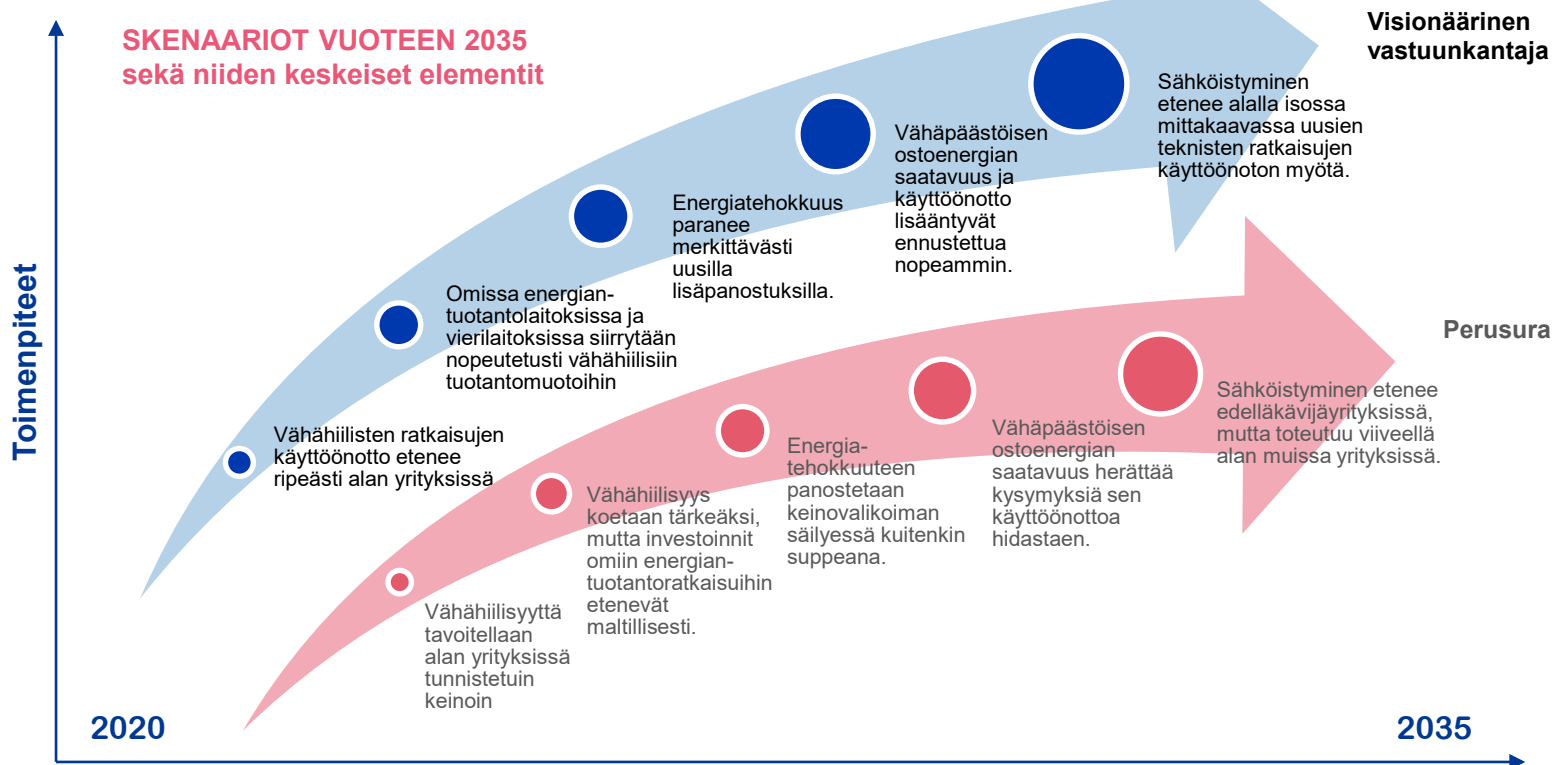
SKENAARIOT VUOTEEN 2035
sekä niiden keskeiset elementit

Visionäärinen vastuunkantaja

Toimenpiteet

Vähähiilisten ratkaisujen käyttöönotto etenee ripeästi alan yrityksissä

Omissa energiantuotantolaitoksissa ja vierilaitoksissa siirrytään nopeutetusti vähähiilisiin tuotantomuotoihin

Energiatehokkuus paranee merkittävästi uusilla lisäpanostuksilla.

Vähäpäästöisen ostoenergian saatavuus ja käyttöönotto lisääntyvät ennustettua nopeammin.

Sähköistyminen etenee alalla isossa mittakaavassa uusien teknisten ratkaisujen käyttöönoton myötä.

Perusura

Vähähiilisyyttä tavoitellaan alan yrityksissä tunnistetuin keinoin

Vähähiilisyys koetaan tärkeäksi, mutta investoinnit omiin energiantuotantoratkaisuihin etenevät maltillisesti.

Energiatehokkuuteen panostetaan keinovalikoiman säilyessä kuitenkin suppeana.

Vähäpäästöisen ostoenergian saatavuus herättää kysymyksiä sen käyttöönottoa hidastaen.

Sähköistyminen etenee edelläkävijäyrityksissä, mutta toteutuu viiveellä alan muissa yrityksissä.

2020

2035